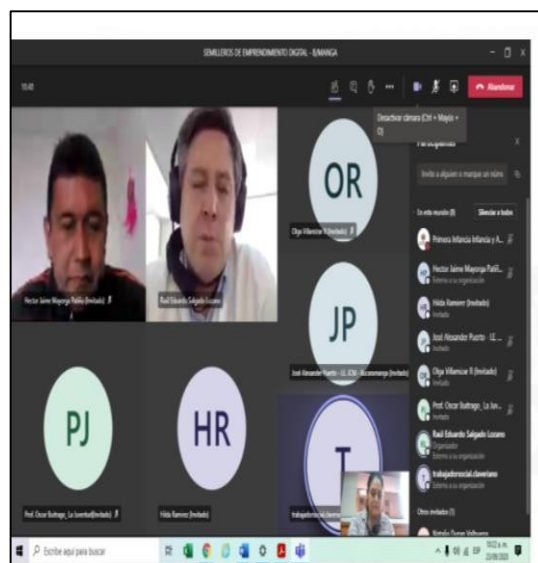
SEMILLEROS DE EMPRENDIMIENTO DIGITAL - B/MANGA

10:45

Abandonar

Desactivar cámara (Ctrl + Mayús + O)

Participantes

Invite a alguien o marque un núm

En esta reunión (8)

Silenciar a todos

OR

Olga Villamizar R (Invitado)

JP

José Alexander Puerto - I.E. ECM - Bucaramanga (Invitado)

Hector Jaime Mayorga Patiño (Invitado)

Raúl Eduardo Salgado Lozano

PJ

Prof. Oscar Buitrago_ La Juventud (Invitado)

HR

Hilda Ramirez (Invitado)

T

trabajadorsocial.claveriano

Primera Infancia Infancia y A...

Hector Jaime Mayorga Patiñ...
Externo a su organización

Hilda Ramirez (Invitado)
Invitado

José Alexander Puerto - I.E...
Invitado

Olga Villamizar R (Invitado)
Invitado

Prof. Oscar Buitrago_ La Juv...
Invitado

Raúl Eduardo Salgado Lozano
Organizador
Externo a su organización

trabajadorsocial.claveriano
Externo a su organización

Otros invitados (1)

Natalia Duran Valbuena

Escribe aquí para buscar

10:52 a.m.
22/09/2020